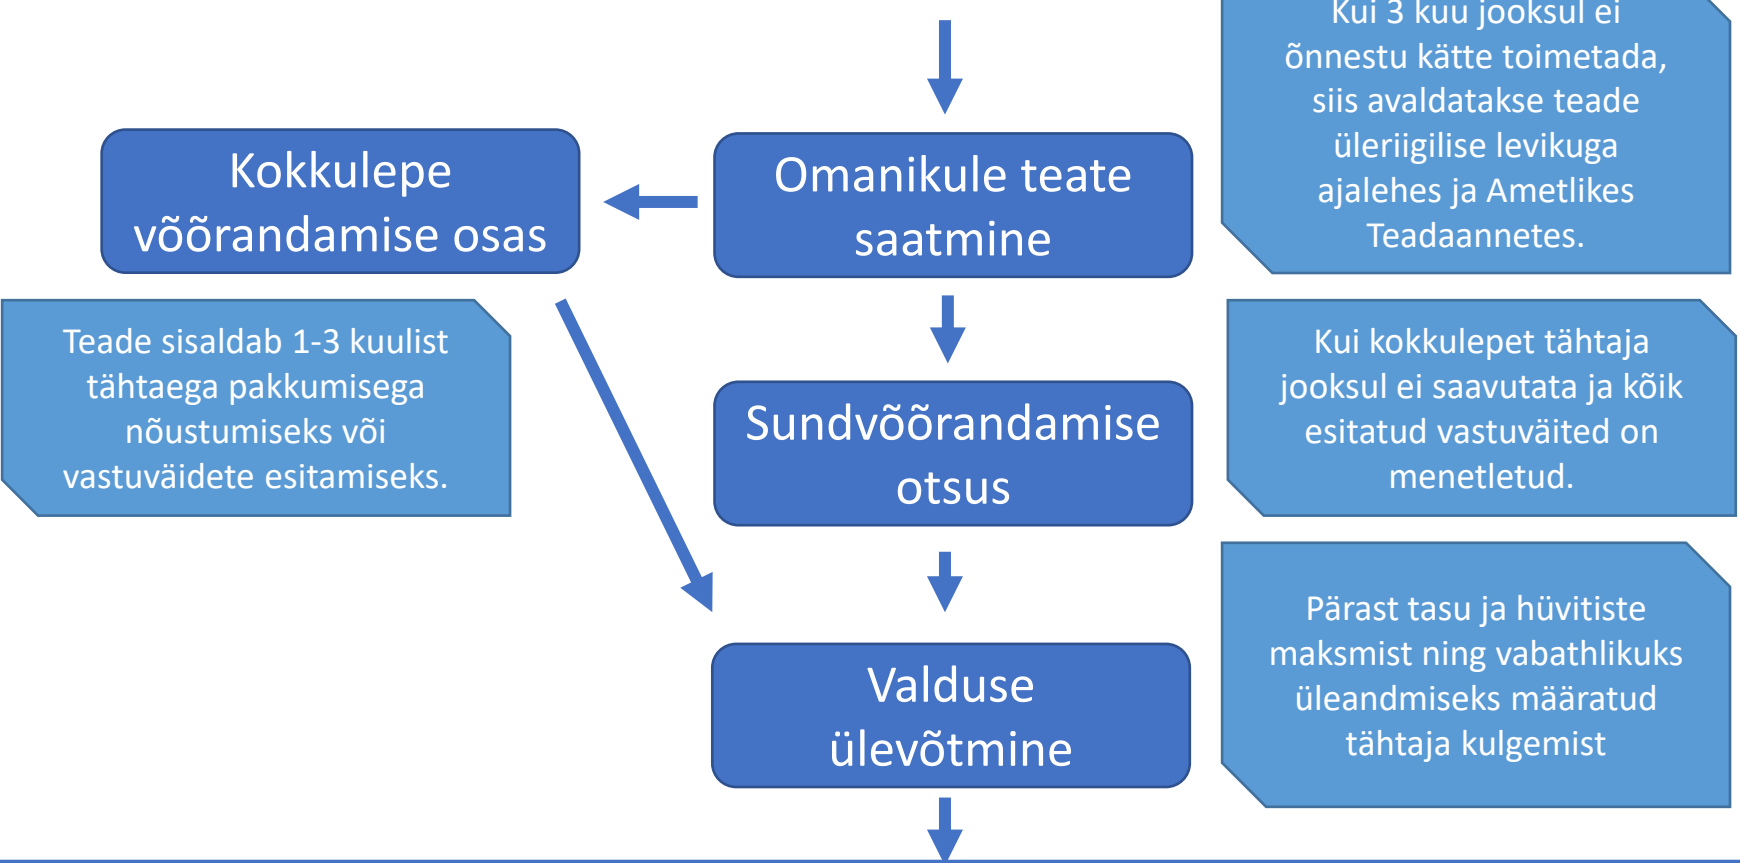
Kui 3 kuu jooksul ei õnnestu kätte toimetada, siis avaldatakse teade üleriigilise levikuga ajalehes ja Ametlikes Teadaannetes.

Kokkulepe võõrandamise osas

Omanikule teate saatmine

Teade sisaldab 1-3 kuulist tähtaega pakkumisega nõustumiseks või vastuväidete esitamiseks.

Sundvõõrandamise otsus

Kui kokkulepet tähtaja jooksul ei saavutata ja kõik esitatud vastuväited on menetletud.

Valduse ülevõtmine

Pärast tasu ja hüvitiste maksmist ning vabathlikuks üleandmiseks määratud tähtaja kulgemist